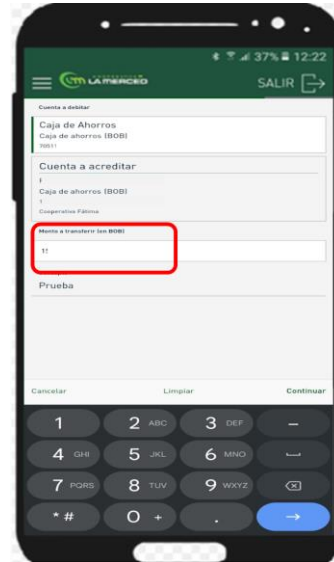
37% 12:22

LA MERCED

SALIR

Cuenta a debitar

Caja de Ahorros

Caja de ahorros [BOB]

10811

Cuenta a acreditar

I

Caja de ahorros [BOB]

1

Cooperativa Fátima

Monto a transferir (en BOB)

11

Prueba

Cancelar

Limpiar

Continuar

1

2 ABC

3 DEF

–

4 GHI

5 JKL

6 MNO

7 PQRS

8 TUV

9 WXYZ

* #

0 +

.

→